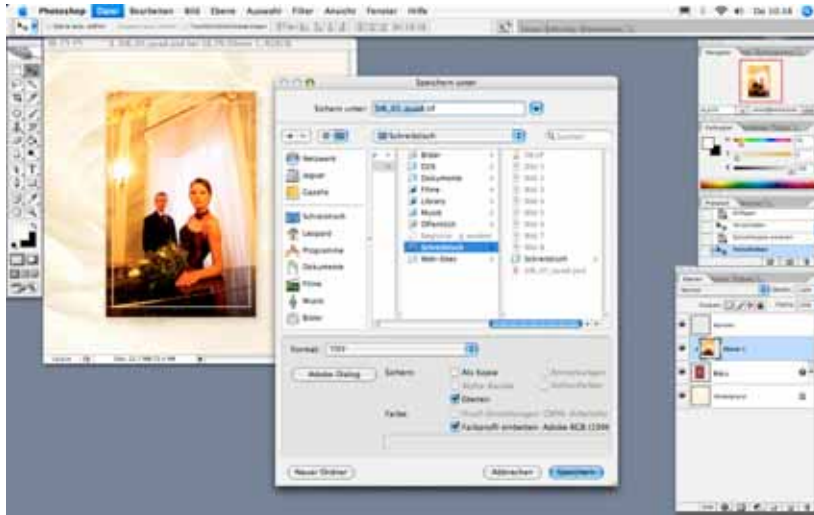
Photoshop Datei Bearbeiten Bild Ebene Auswahl Filter Ansicht Fenster Hilfe

Di 10:16

Speichern unter

Sichern unter: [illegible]

Schreibtisch

Netzwerk
Jaguar
Gazelle
Schreibtisch
Leopard
Programme
Dokumente
Filme
Musik
Bilder

Bilder
DDS
Dokumente
Filme
Library
Musik
Öffentlich
Schreibtisch
Web-Sites

Format: TIFF

Adobe-Dialog
Sichern:
Als Kopie
Ebenen
Farbe:
Farbprofil einbetten: Adobe RGB (1998)

Neuer Ordner
Abbrechen
Speichern